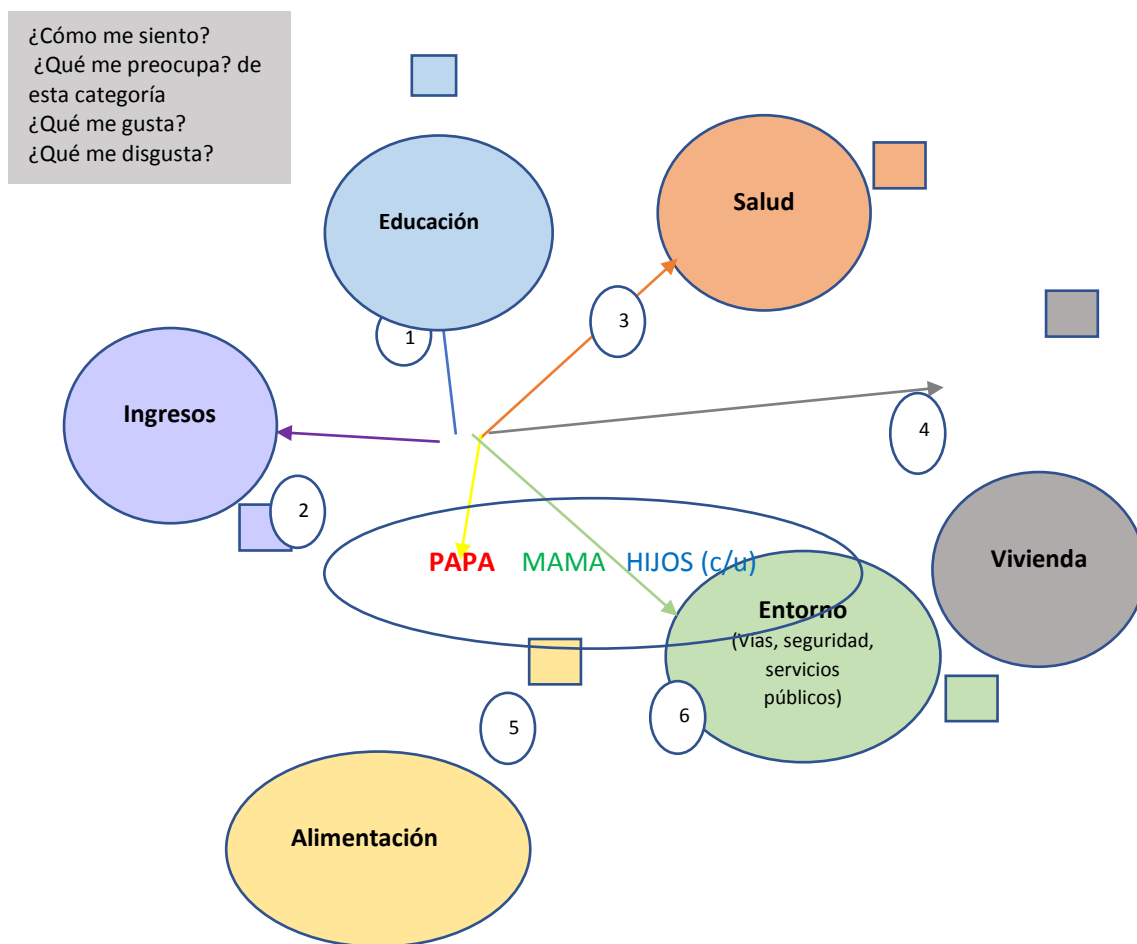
¿Cómo me siento?
¿Qué me preocupa? de esta categoría
¿Qué me gusta?
¿Qué me disgusta?

Educación

Salud

1

3

Ingresos

4

2

PAPA MAMA HIJOS (c/u)

Vivienda

Entorno
(Vias, seguridad, servicios públicos)

5

6

Alimentación